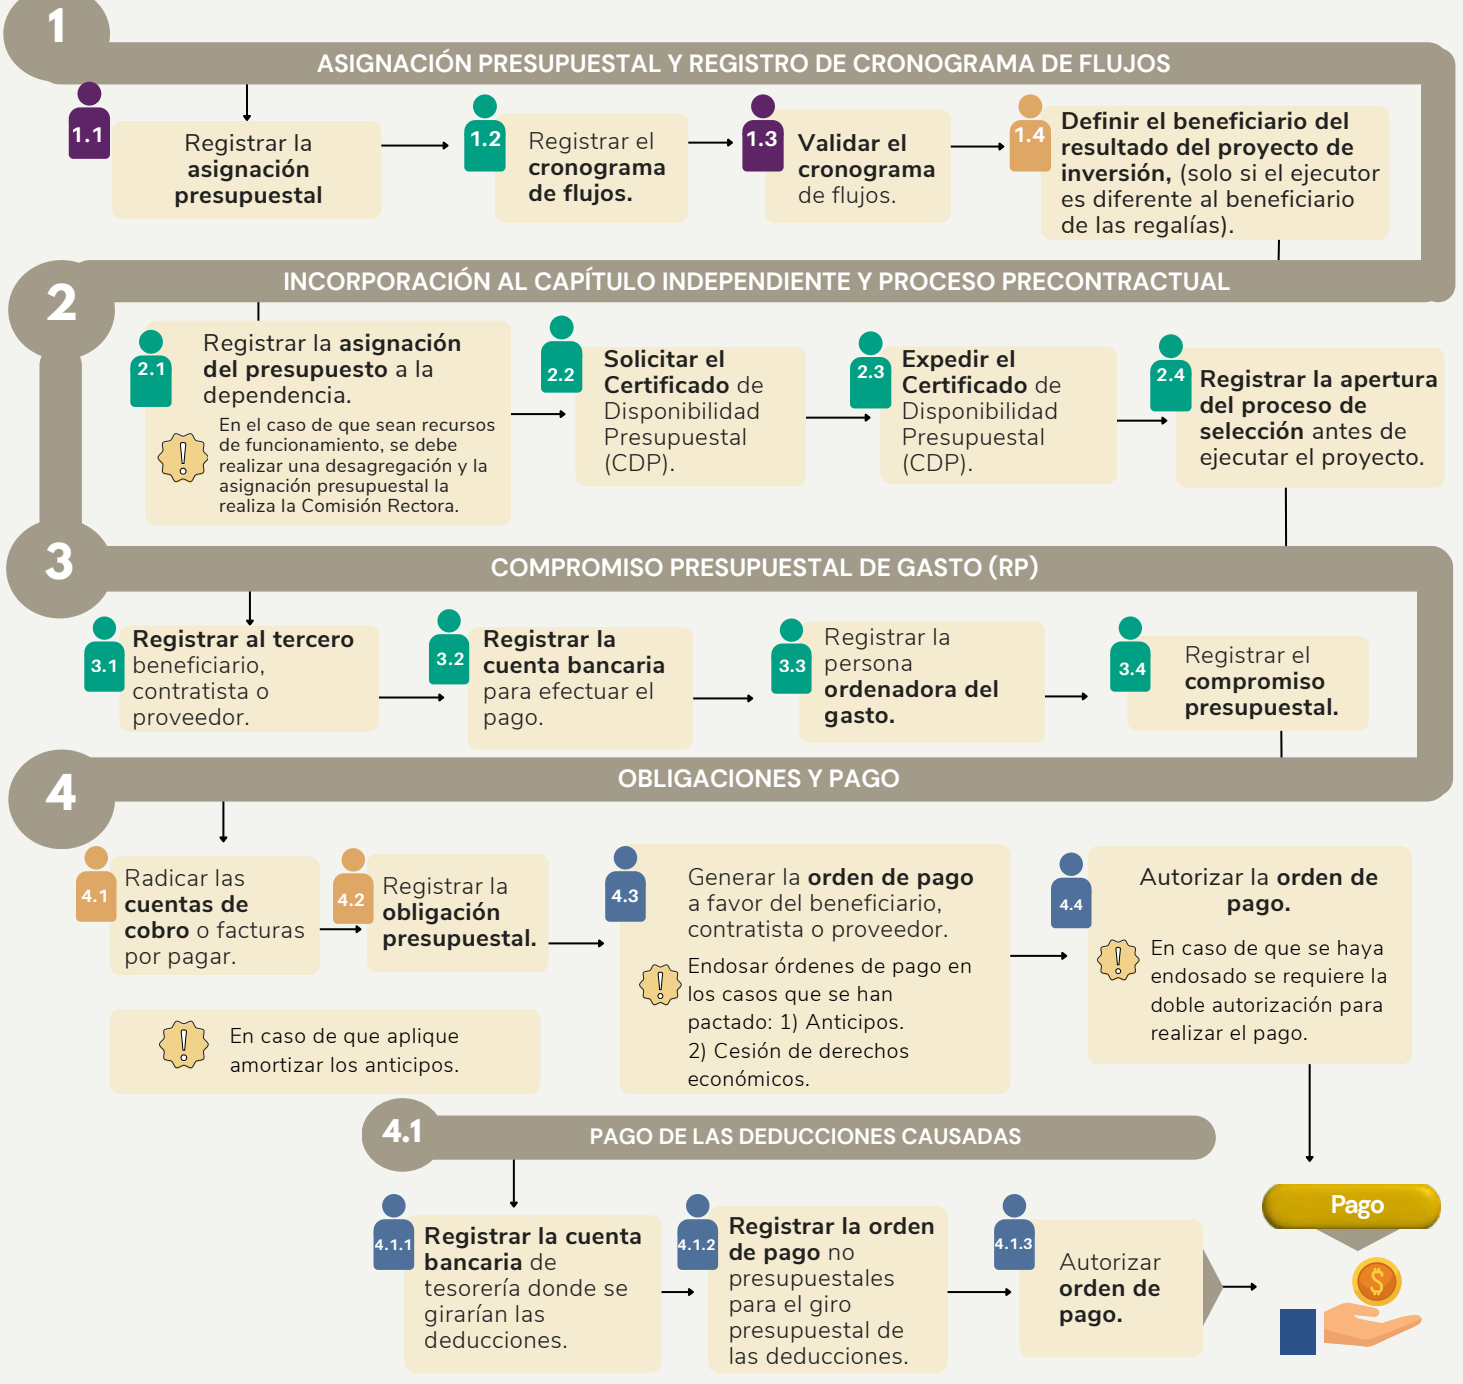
1

ASIGNACIÓN PRESUPUESTAL Y REGISTRO DE CRONOGRAMA DE FLUJOS

1.1 Registrar la asignación presupuestal

1.2 Registrar el cronograma de flujos.

1.3 Validar el cronograma de flujos.

1.4 Definir el beneficiario del resultado del proyecto de inversión, (solo si el ejecutor es diferente al beneficiario de las regalías).

2

INCORPORACIÓN AL CAPÍTULO INDEPENDIENTE Y PROCESO PRECONTRACTUAL

2.1 Registrar la asignación del presupuesto a la dependencia.

En el caso de que sean recursos de funcionamiento, se debe realizar una desagregación y la asignación presupuestal la realiza la Comisión Rectora.

2.2 Solicitar el Certificado de Disponibilidad Presupuestal (CDP).

2.3 Expedir el Certificado de Disponibilidad Presupuestal (CDP).

2.4 Registrar la apertura del proceso de selección antes de ejecutar el proyecto.

3

COMPROMISO PRESUPUESTAL DE GASTO (RP)

3.1 Registrar al tercero beneficiario, contratista o proveedor.

3.2 Registrar la cuenta bancaria para efectuar el pago.

3.3 Registrar la persona ordenadora del gasto.

3.4 Registrar el compromiso presupuestal.

4

OBLIGACIONES Y PAGO

4.1 Radicar las cuentas de cobro o facturas por pagar.

4.2 Registrar la obligación presupuestal.

4.3 Generar la orden de pago a favor del beneficiario, contratista o proveedor.

Endosar órdenes de pago en los casos que se han pactado: 1) Anticipos. 2) Cesión de derechos económicos.

4.4 Autorizar la orden de pago.

En caso de que se haya endosado se requiere la doble autorización para realizar el pago.

En caso de que aplique amortizar los anticipos.

4.1

PAGO DE LAS DEDUCCIONES CAUSADAS

4.1.1 Registrar la cuenta bancaria de tesorería donde se girarían las deducciones.

4.1.2 Registrar la orden de pago no presupuestales para el giro presupuestal de las deducciones.

4.1.3 Autorizar orden de pago.

Pago

$